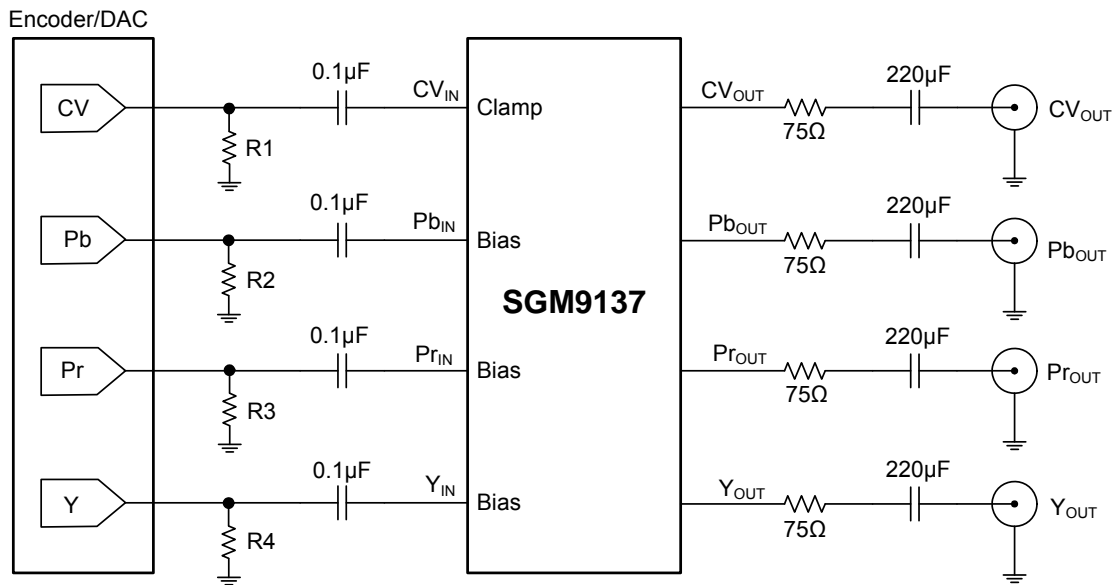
Encoder/DAC

CV

Pb

Pr

Y

R1

R2

R3

R4

0.1µF

0.1µF

0.1µF

0.1µF

$CV_{IN}$

$Pb_{IN}$

$Pr_{IN}$

$Y_{IN}$

Clamp

Bias

Bias

Bias

SGM9137

$CV_{OUT}$

$Pb_{OUT}$

$Pr_{OUT}$

$Y_{OUT}$

75Ω

75Ω

75Ω

75Ω

220µF

220µF

220µF

220µF

$CV_{OUT}$

$Pb_{OUT}$

$Pr_{OUT}$

$Y_{OUT}$